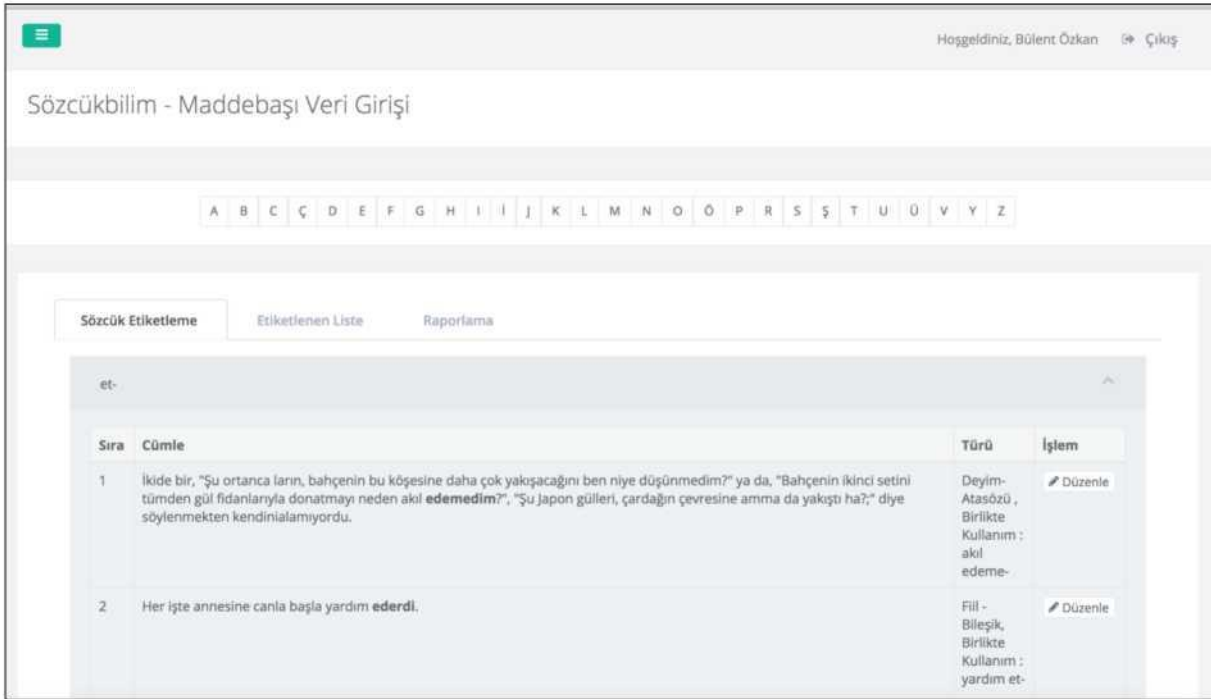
Hoşgeldiniz, Bülent Özkan Çıkış

Sözcükbilim - Maddebaşı Veri Girişi

A B C Ç D E F G H I İ J K L M N O Ö P R S Ş T U Ü V Y Z

Sözcük Etiketleme | Etiketlenen Liste | Raporlama

et-

| Sıra | Cümle | Türü | İşlem |
|---|---|---|---|
| 1 | İkide bir, "Şu ortanca ların, bahçenin bu köşesine daha çok yakışacağını ben niye düşünmedim?" ya da, "Bahçenin ikinci setini tümden gül fidanlarıyla donatmayı neden akıl **edemedim**?", "Şu Japon gülleri, çardağın çevresine amma da yakıştı ha?;" diye söylenmekten kendinialamıyordu. | Deyim-Atasözü , Birlikte Kullanım : akıl edeme- | Düzenle |
| 2 | Her işte annesine canla başla yardım **ederdi**. | Fiil - Bileşik, Birlikte Kullanım : yardım et- | Düzenle |